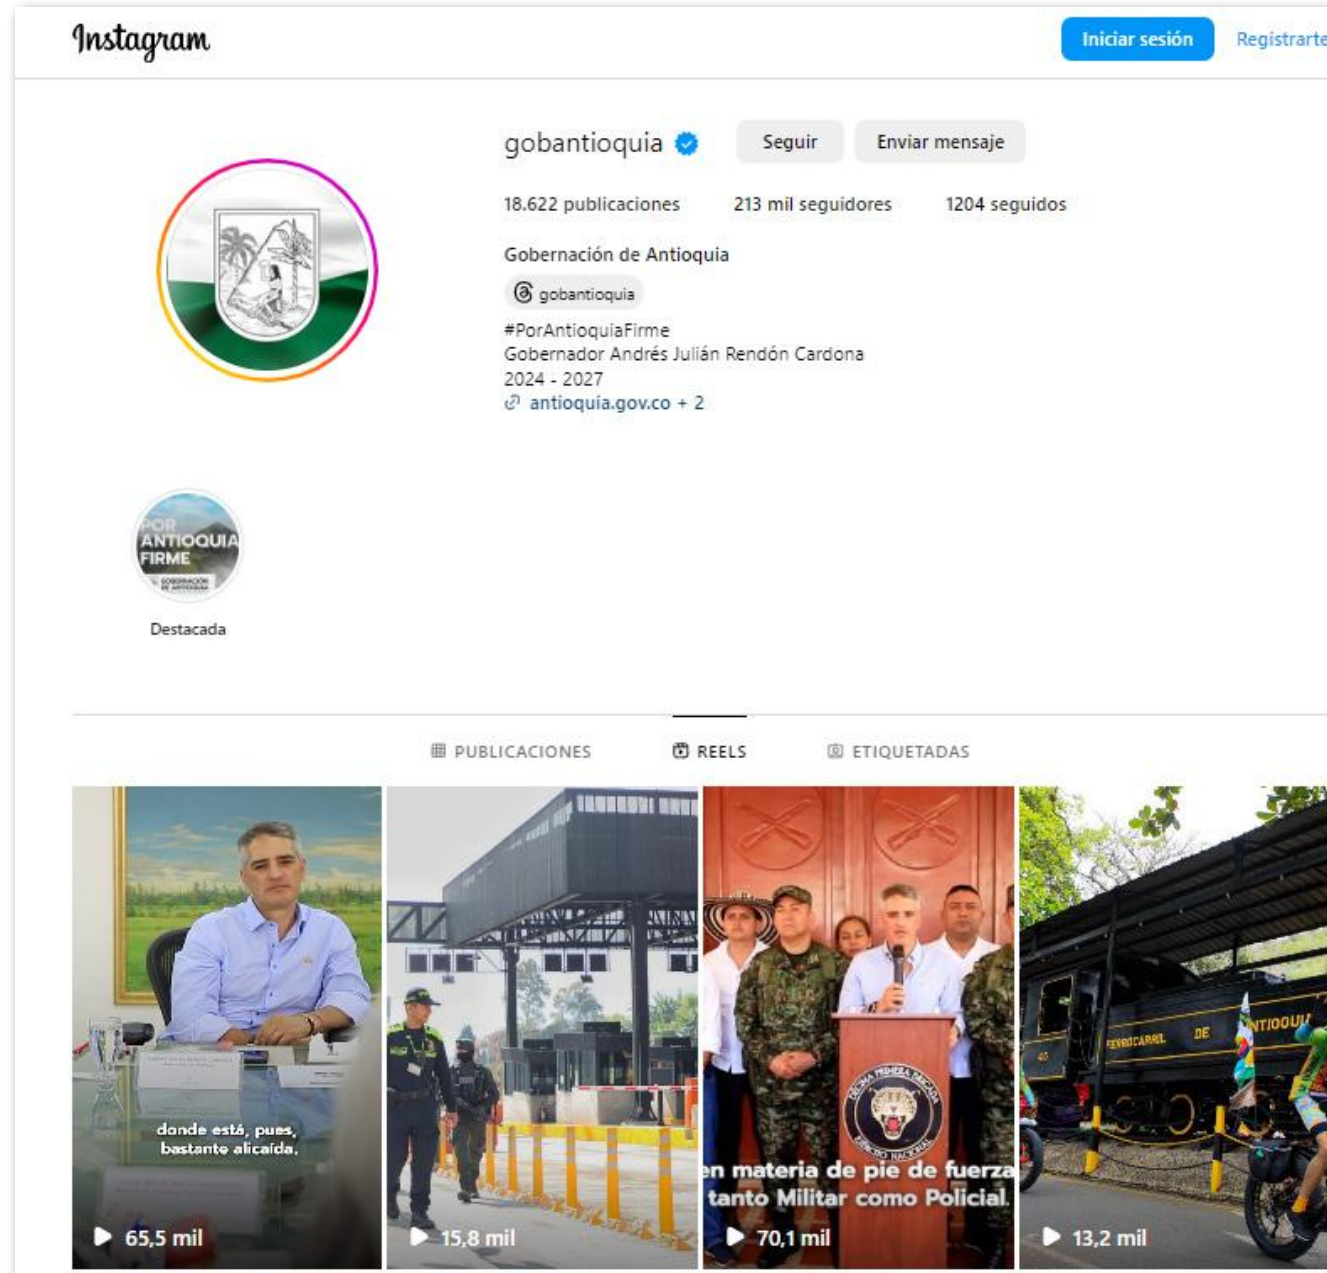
Instagram

Iniciar sesión Registrarte

gobantioquia

Seguir Enviar mensaje

18.622 publicaciones 213 mil seguidores 1204 seguidos

Gobernación de Antioquia

gobantioquia

#PorAntioquiaFirme
Gobernador Andrés Julián Rendón Cardona
2024 - 2027
antioquia.gov.co + 2

POR ANTIOQUIA FIRME
GOBERNACIÓN DE ANTIOQUIA

Destacada

PUBLICACIONES REELS ETIQUETADAS

donde está, pues, bastante alicaída.
65,5 mil

15,8 mil

en materia de pie de fuerza tanto Militar como Policial.
DÉCIMA PRIMERA BRIGADA
EJÉRCITO NACIONAL
70,1 mil

FERROCARRIL DE ANTIOQU
13,2 mil